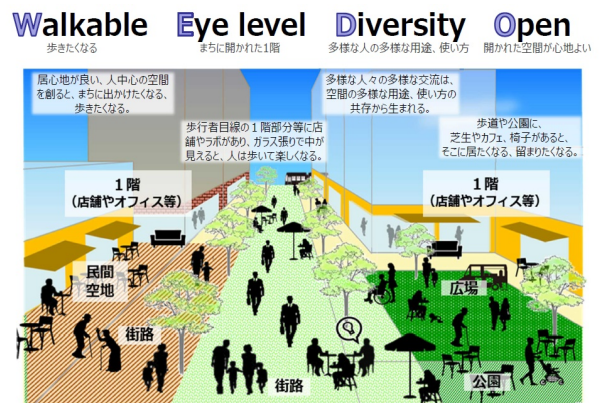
Walkable
歩きたくなる

Eye level
まちに開かれた1階

Diversity
多様な人の多様な用途、使い方

Open
開かれた空間が心地よい

居心地が良い、人中心の空間を創ると、まちに出かけたくなる、歩きたくなる。

歩行者目線の１階部分等に店舗やラボがあり、ガラス張りで中が見えると、人は歩いて楽しくなる。

多様な人々の多様な交流は、空間の多様な用途、使い方の共存から生まれる。

歩道や公園に、芝生やカフェ、椅子があると、そこに居たくなる、留まりたくなる。

１階
（店舗やオフィス等）

１階
（店舗やオフィス等）

民間空地

街路

街路

広場

公園